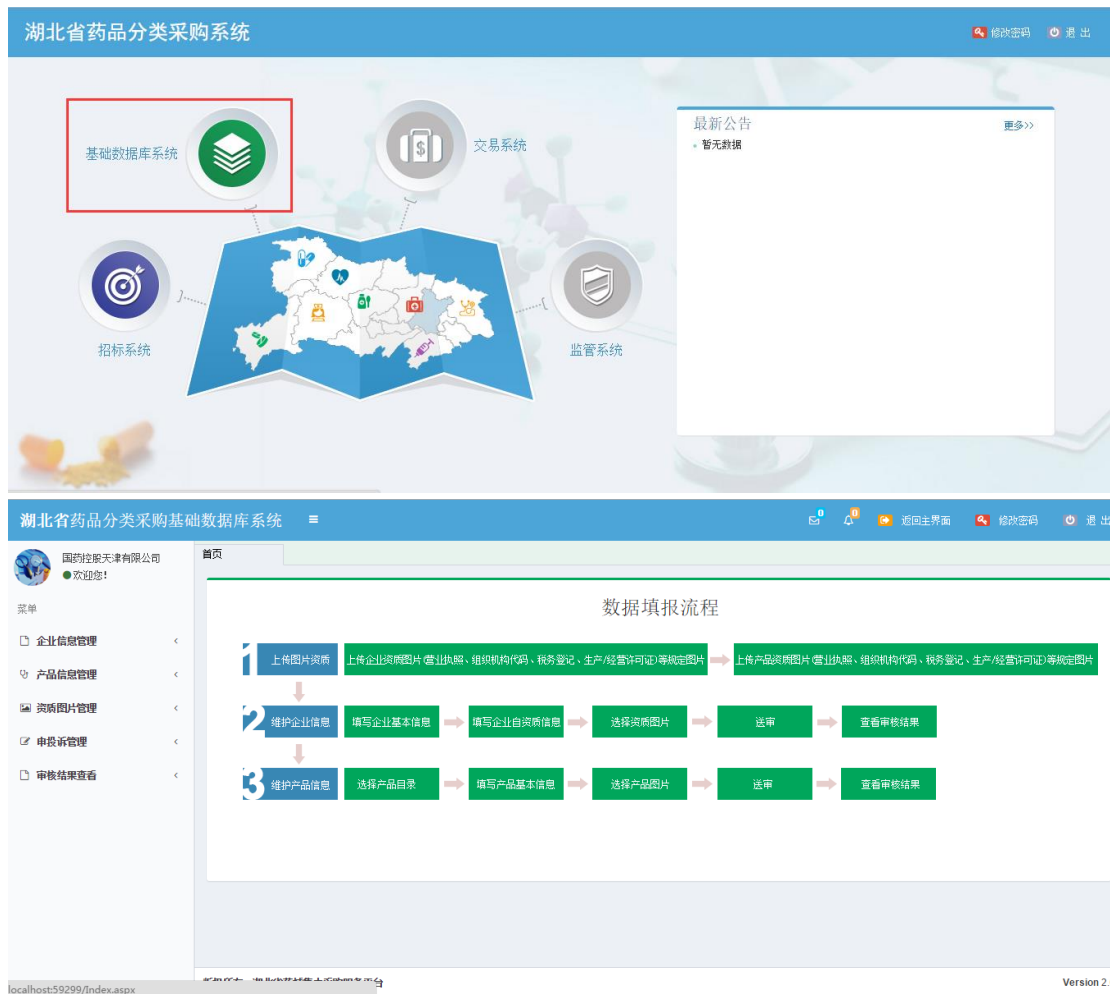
湖北省药品分类采购系统

修改密码 退出

基础数据库系统

交易系统

最新公告 更多>>
暂无数据

招标系统

监管系统

湖北省药品分类采购基础数据库系统 ≡

0 0 返回主界面 修改密码 退出

国药控股天津有限公司
欢迎您!

菜单

企业信息管理 <
产品信息管理 <
资质图片管理 <
申投诉管理 <
审核结果查看 <

首页

数据填报流程

1 上传图片资质 上传企业资质图片(营业执照、组织机构代码、税务登记、生产/经营许可证)等规定图片 上传产品资质图片(营业执照、组织机构代码、税务登记、生产/经营许可证)等规定图片

2 维护企业信息 填写企业基本信息 填写企业自资质信息 选择资质图片 送审 查看审核结果

3 维护产品信息 选择产品目录 填写产品基本信息 选择产品图片 送审 查看审核结果

localhost:59299/Index.aspx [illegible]

Version 2.